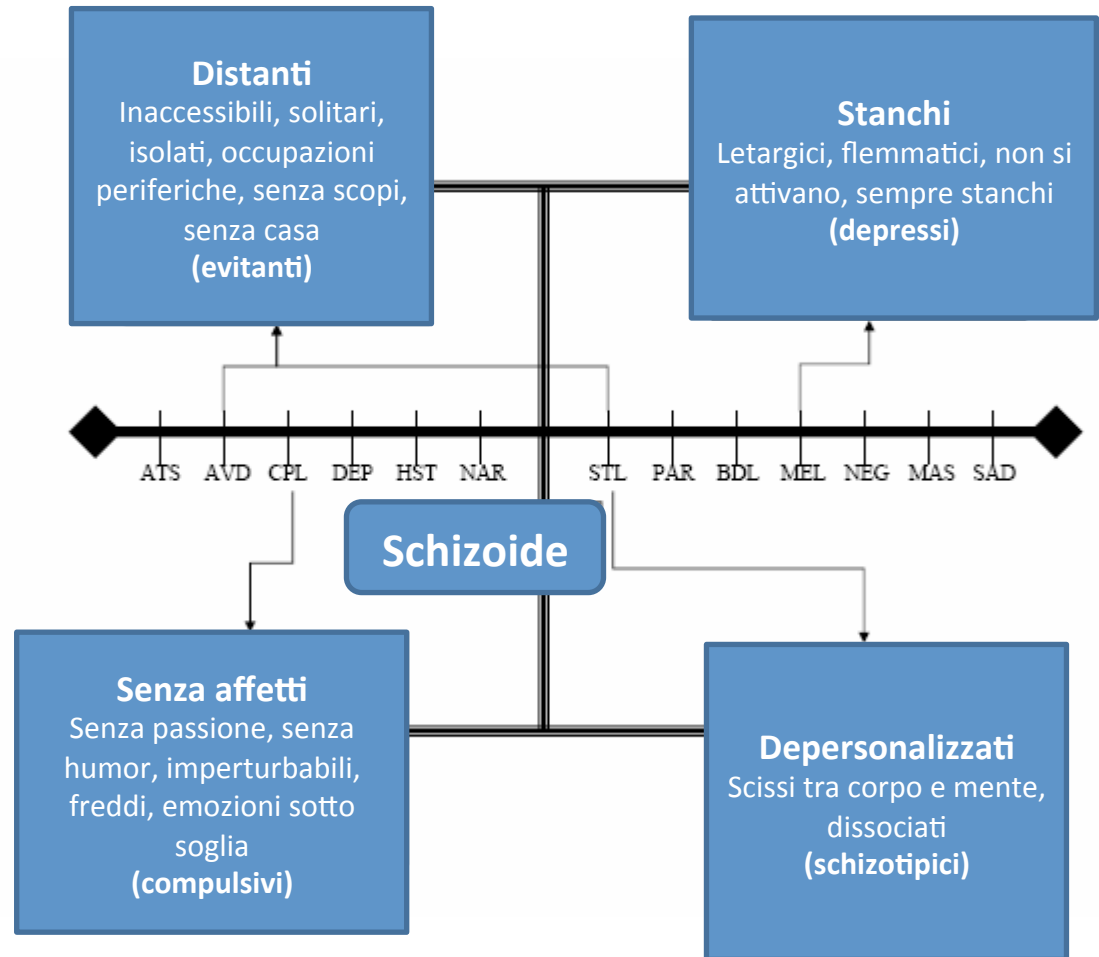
**Distanti**
Inaccessibili, solitari, isolati, occupazioni periferiche, senza scopi, senza casa
**(evitanti)**

**Stanchi**
Letargici, flemmatici, non si attivano, sempre stanchi
**(depressi)**

ATS AVD CPL DEP HST NAR STL PAR BDL MEL NEG MAS SAD

Schizoide

**Senza affetti**
Senza passione, senza humor, imperturbabili, freddi, emozioni sotto soglia
**(compulsivi)**

**Depersonalizzati**
Scissi tra corpo e mente, dissociati
**(schizotipici)**